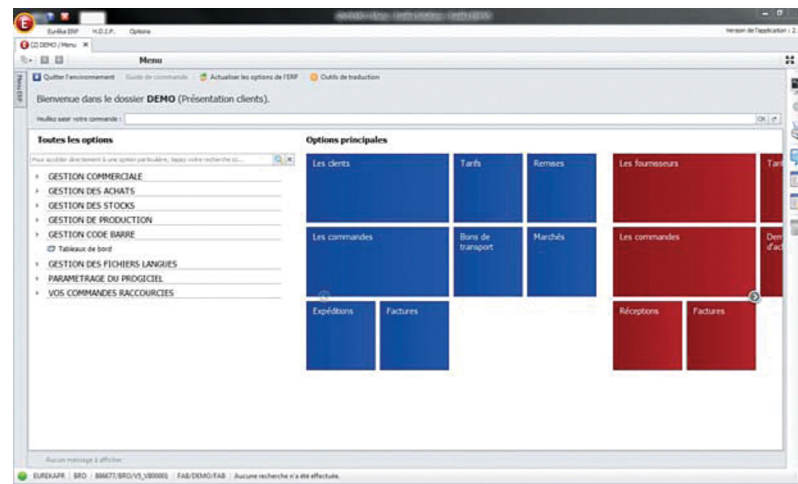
Eurêka ERP H.D.I.P. Options

Version de l'application : 2.

(2) DEMO / Menu

Menu

Quitter l'environnement Guide de commande Actualiser les options de l'ERP Outils de traduction

Menu ERP

Bienvenue dans le dossier DEMO (Présentation clients).

Veuillez saisir votre commande :

OK

Toutes les options

Pour accéder directement à une option particulière, tapez votre recherche ici...

GESTION COMMERCIALE
GESTION DES ACHATS
GESTION DES STOCKS
GESTION DE PRODUCTION
GESTION CODE BARRE
Tableaux de bord
GESTION DES FICHIERS LANGUES
PARAMETRAGE DU PROGICIEL
VOS COMMANDES RACCOURCIES

Options principales

Les clients
Tarifs
Remises
Les commandes
Bons de transport
Marchés
Expéditions
Factures

Les fournisseurs
Tari
Les commandes
Dem d'ac
Réceptions
Factures

Aucun message à afficher

EUREKAPR BRO B86677/BRO/V5_VB00001 FAB/DEMO/FAB Aucune recherche n'a été effectuée.